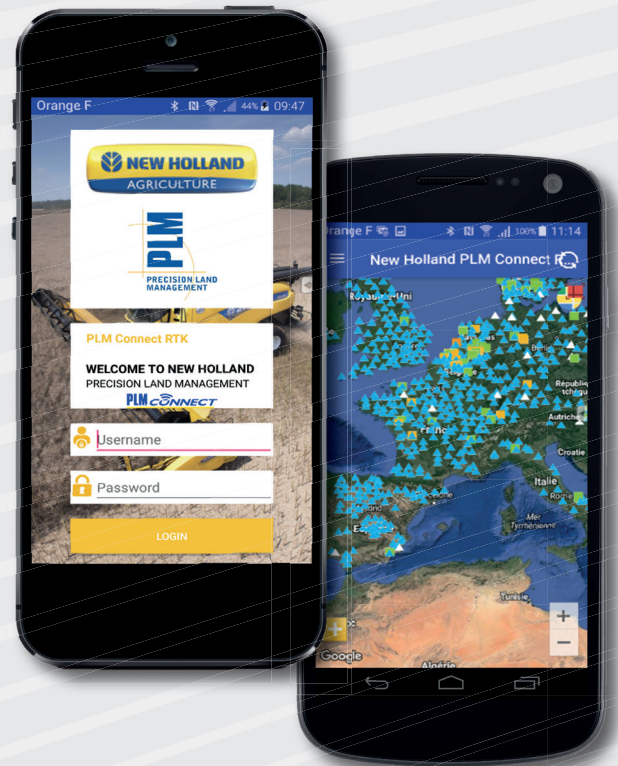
Orange F
44% 09:47

NEW HOLLAND
AGRICULTURE

PLM
PRECISION LAND MANAGEMENT

PLM Connect RTK

WELCOME TO NEW HOLLAND
PRECISION LAND MANAGEMENT
PLM CONNECT

Username

Password

LOGIN

Orange F
100% 11:14

New Holland PLM Connect R

Royaume-Uni
République
Autriche
Croatie
Italie
Mer Tyrrhénienne
Tunisie
Algérie
Google
+
−